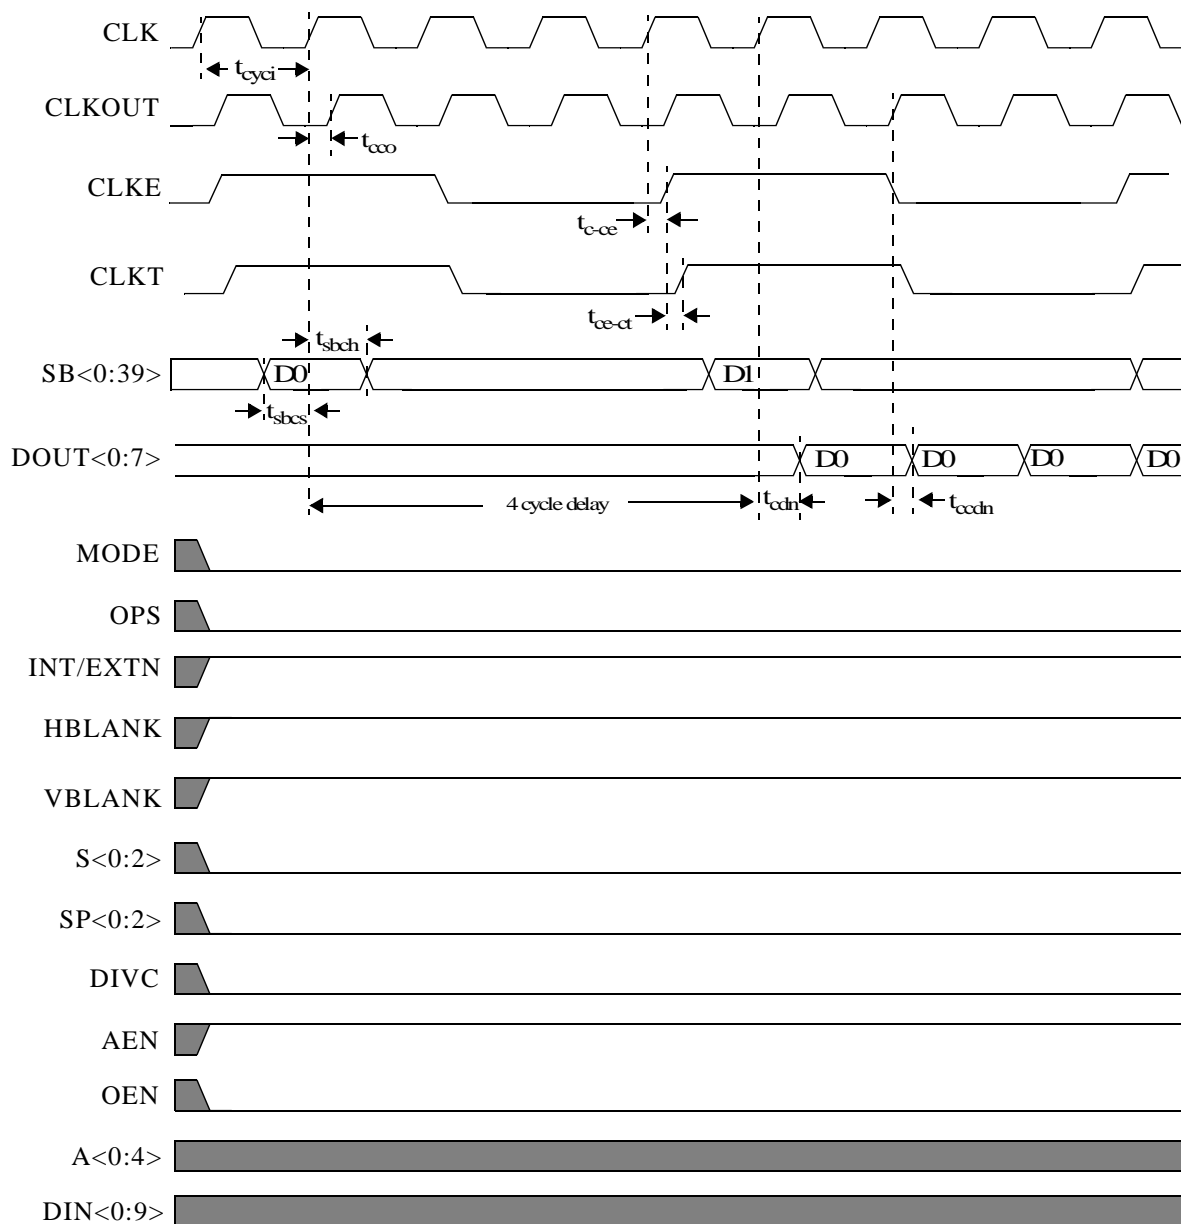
CLK

$t_{cyci}$

CLKOUT

$t_{cco}$

CLKE

$t_{c-ce}$

CLKT

$t_{ce-ct}$

$t_{sbch}$

SB<0:39>

D0

D1

$t_{sbcs}$

DOUT<0:7>

D0

D0

D0

D0

4 cycle delay

$t_{cdn}$

$t_{ccdn}$

MODE

OPS

INT/EXTN

HBLANK

VBLANK

S<0:2>

SP<0:2>

DIVC

AEN

OEN

A<0:4>

DIN<0:9>